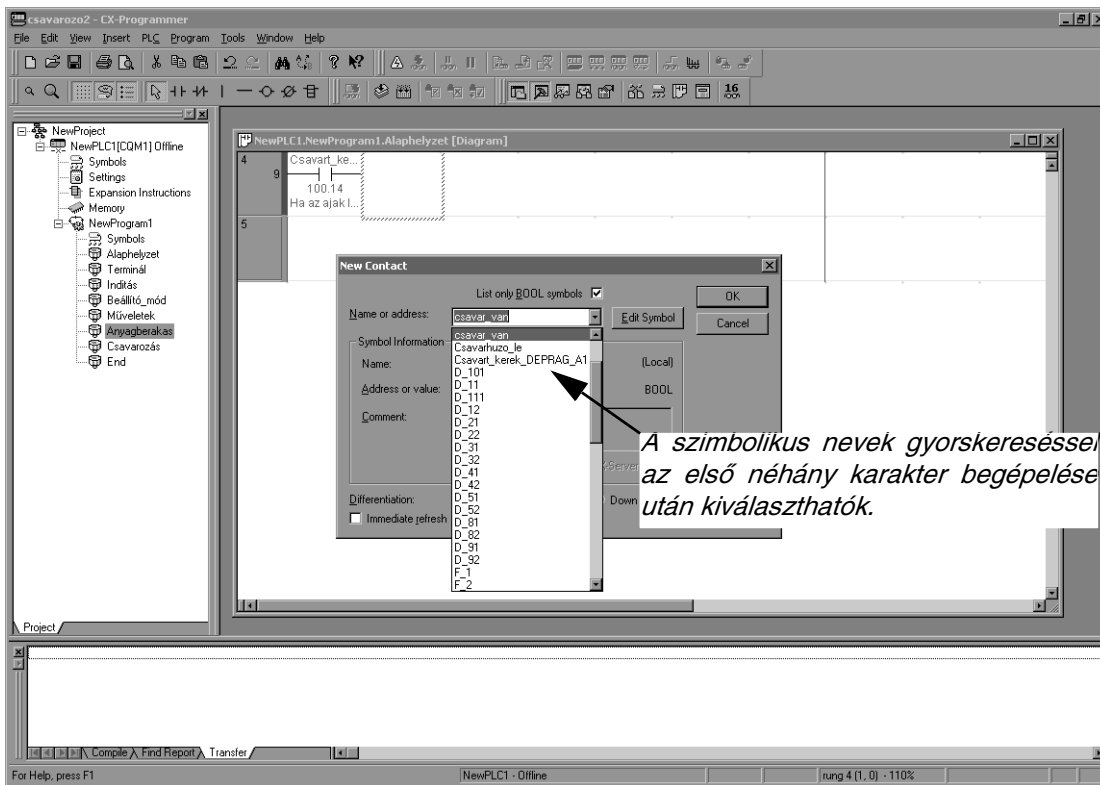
csavarozo2 - CX-Programmer
File Edit View Insert PLC Program Tools Window Help

16

NewProject
NewPLC1[CQM1] Offline
Symbols
Settings
Expansion Instructions
Memory
NewProgram1
Symbols
Alaphelyzet
Terminál
Indítás
Beállító_mód
Műveletek
Anyagberakas
Csavarozás
End

Project

NewPLC1.NewProgram1.Alaphelyzet [Diagram]
4
9
Csavart_ke...
100.14
Ha az ajak l...
5

New Contact
List only BOOL symbols
OK
Cancel
Name or address:
csavar_van
Edit Symbol
Symbol Information
Name:
Address or value:
Comment:
(Local)
BOOL
Differentiation:
Immediate refresh
Down
csavar_van
Csavarhuzo_le
Csavart_kerek_DEPRAG_A1
D_101
D_11
D_111
D_12
D_21
D_22
D_31
D_32
D_41
D_42
D_51
D_52
D_81
D_82
D_91
D_92
F_1
F_2

A szimbolikus nevek gyorskereséssel az első néhány karakter begépelése után kiválaszthatók.

Compile Find Report Transfer

For Help, press F1
NewPLC1 - Offline
rung 4 (1, 0) - 110%